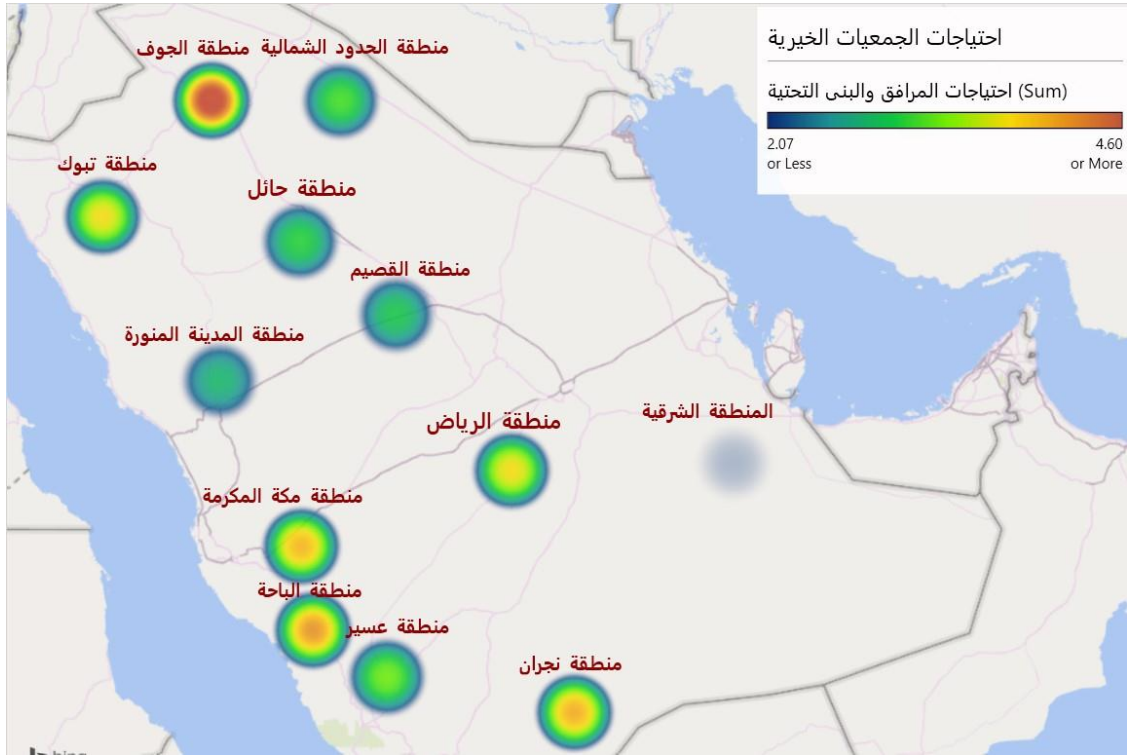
احتياجات الجمعيات الخيرية

احتياجات المرافق والبنى التحتية (Sum)

2.07
or Less

4.60
or More

منطقة الحدود الشمالية

منطقة الجوف

منطقة تبوك

منطقة حائل

منطقة القصيم

منطقة المدينة المنورة

منطقة الرياض

المنطقة الشرقية

منطقة مكة المكرمة

منطقة الباحة

منطقة عسير

منطقة نجران

bing